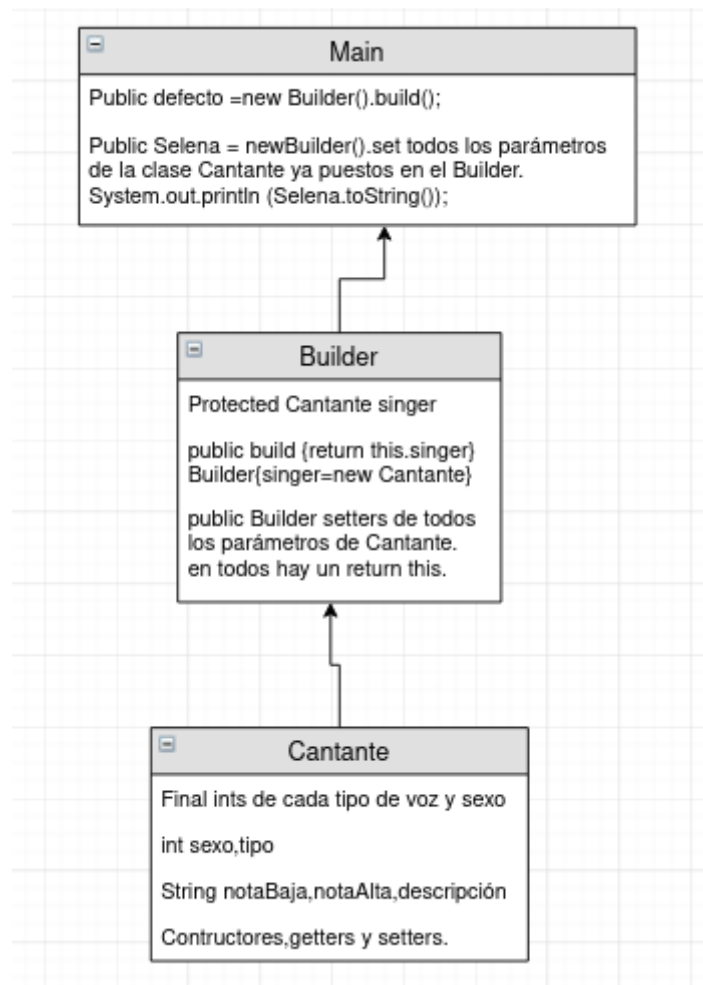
Main

Public defecto =new Builder().build();

Public Selena = newBuilder().set todos los parámetros de la clase Cantante ya puestos en el Builder. System.out.println (Selena.toString());

Builder

Protected Cantante singer

public build {return this.singer} Builder{singer=new Cantante}

public Builder setters de todos los parámetros de Cantante. en todos hay un return this.

Cantante

Final ints de cada tipo de voz y sexo

int sexo,tipo

String notaBaja,notaAlta,descripción

Contructores,getters y setters.